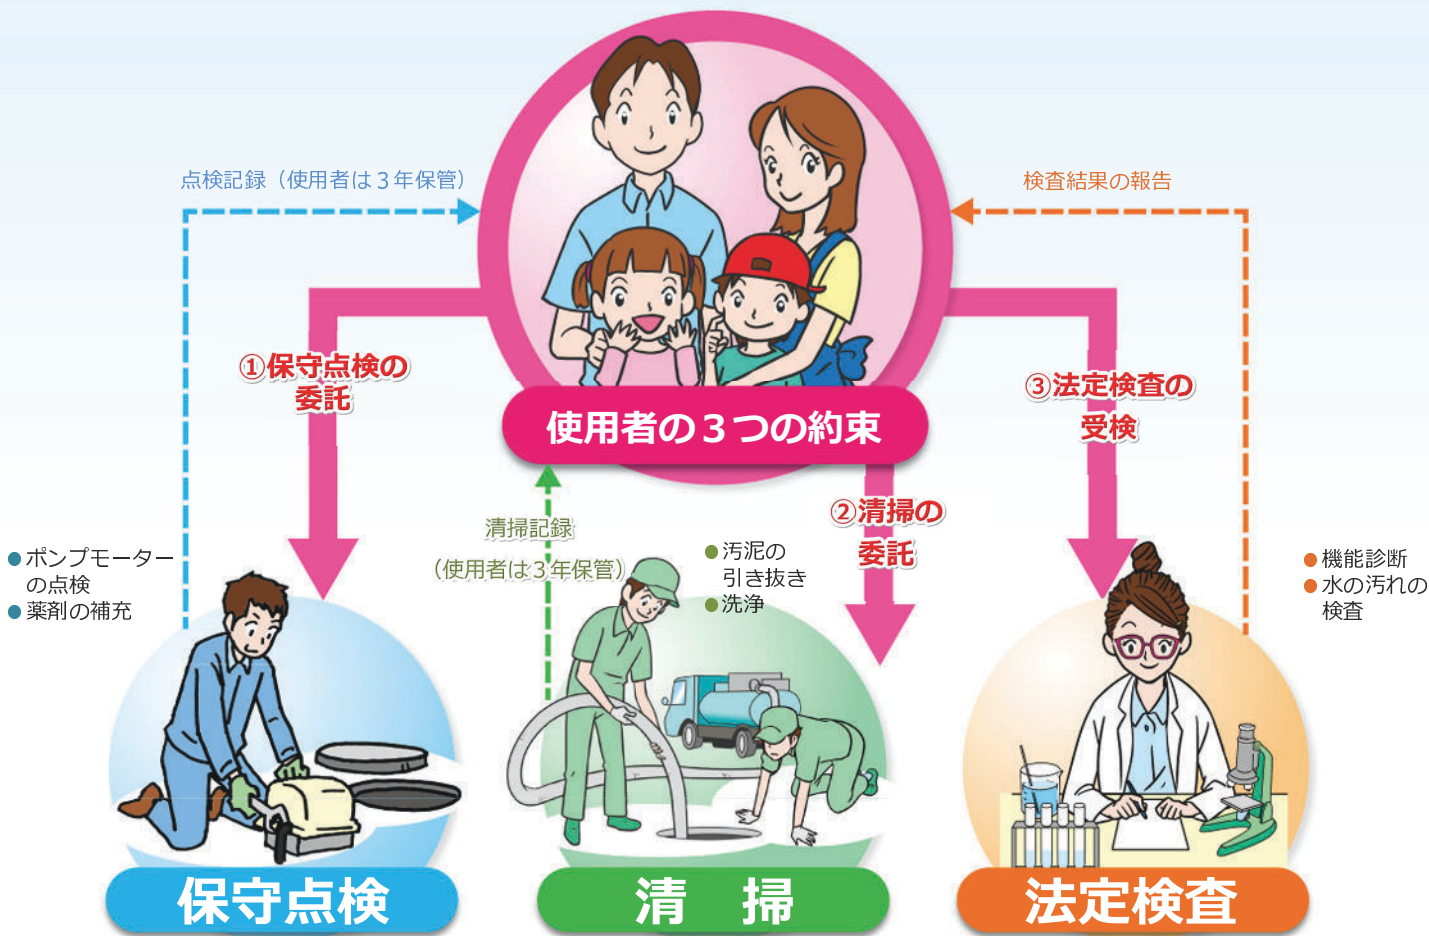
点検記録（使用者は３年保管）

検査結果の報告

使用者の３つの約束

①保守点検の委託

③法定検査の受検

②清掃の委託

清掃記録（使用者は３年保管）

● ポンプモーターの点検
● 薬剤の補充

● 汚泥の引き抜き
● 洗浄

● 機能診断
● 水の汚れの検査

保守点検

清　掃

法定検査